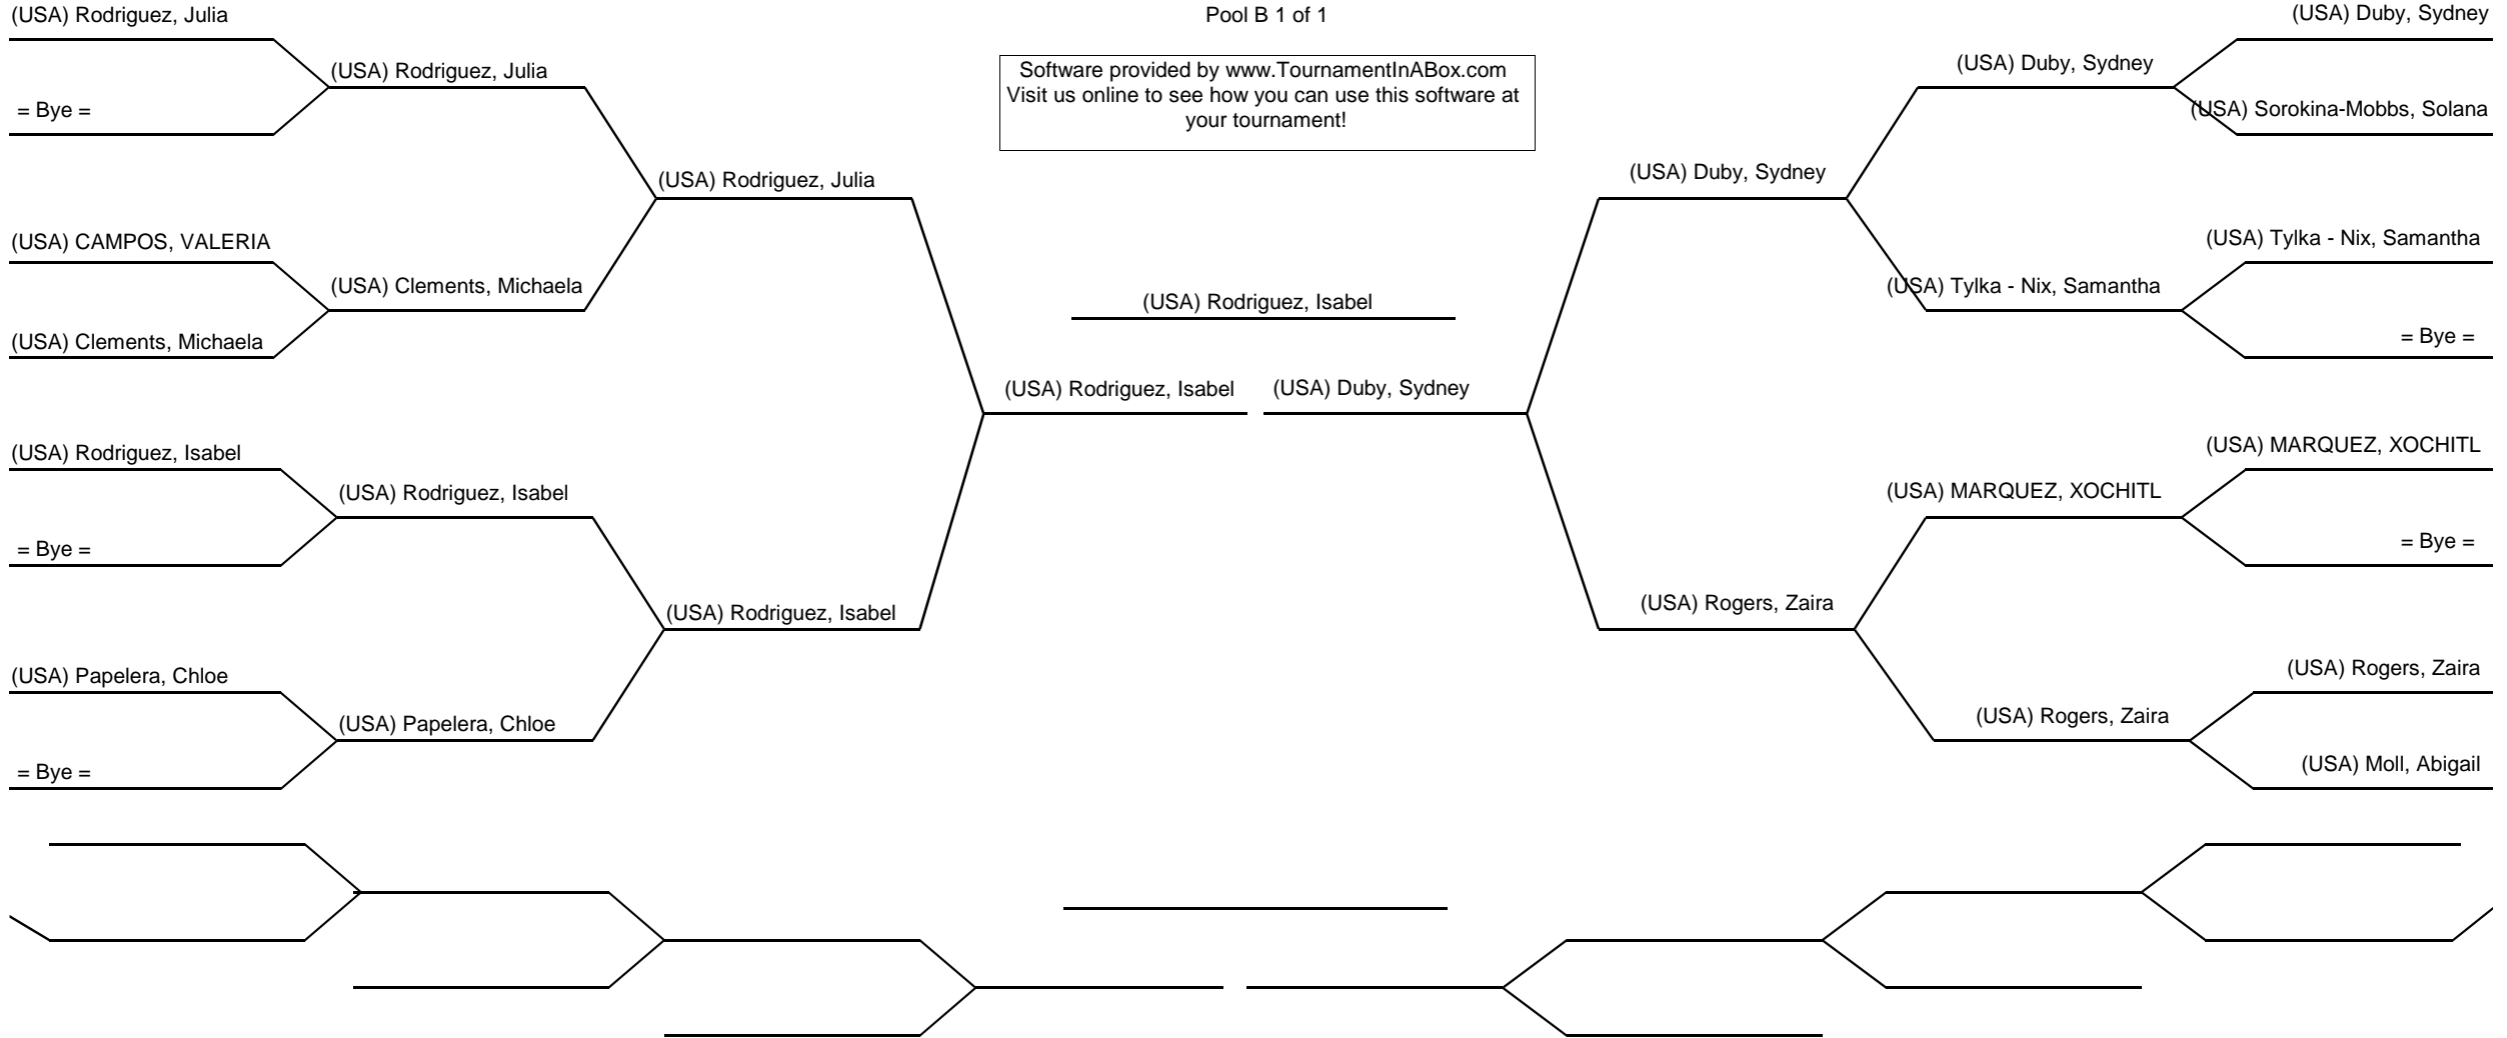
(USA) Rodriguez, Julia

Pool B 1 of 1

(USA) Duby, Sydney

Software provided by www.TournamentInABox.com
Visit us online to see how you can use this software at your tournament!

(USA) Rodriguez, Julia

= Bye =

(USA) Rodriguez, Julia

(USA) CAMPOS, VALERIA

(USA) Clements, Michaela

(USA) Clements, Michaela

(USA) Rodriguez, Isabel

(USA) Rodriguez, Isabel

(USA) Duby, Sydney

(USA) Rodriguez, Isabel

(USA) Rodriguez, Isabel

= Bye =

(USA) Rodriguez, Isabel

(USA) Papelera, Chloe

(USA) Papelera, Chloe

= Bye =

(USA) Duby, Sydney

(USA) Sorokina-Mobbs, Solana

(USA) Duby, Sydney

(USA) Tylka - Nix, Samantha

(USA) Tylka - Nix, Samantha

= Bye =

(USA) MARQUEZ, XOCHITL

(USA) MARQUEZ, XOCHITL

= Bye =

(USA) Rogers, Zaira

(USA) Rogers, Zaira

(USA) Rogers, Zaira

(USA) Moll, Abigail